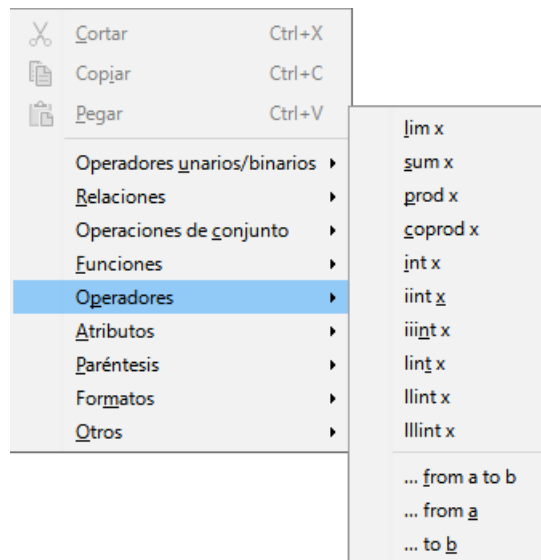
Cortar Ctrl+X
Copiar Ctrl+C
Pegar Ctrl+V
Operadores unarios/binarios ▸
Relaciones ▸
Operaciones de conjunto ▸
Funciones ▸
Operadores ▸
Atributos ▸
Paréntesis ▸
Formatos ▸
Otros ▸

lim x
sum x
prod x
coprod x
int x
iint x
iiint x
lint x
llint x
lllint x
... from a to b
... from a
... to b